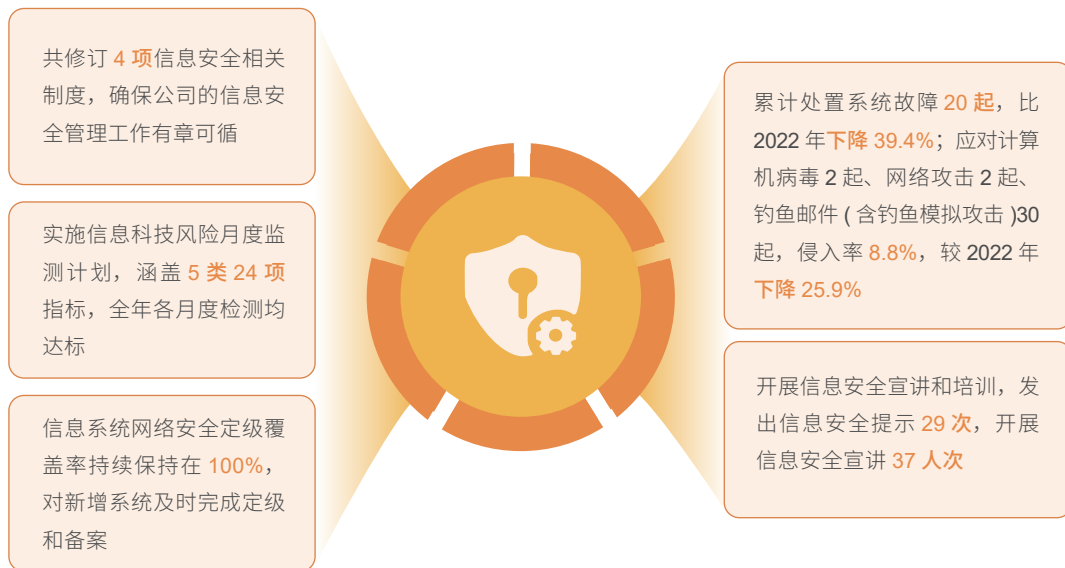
共修订 4 项信息安全相关制度，确保公司的信息安全管理工作有章可循

实施信息科技风险月度监测计划，涵盖 5 类 24 项指标，全年各月度检测均达标

信息系统网络安全定级覆盖率持续保持在 100%，对新增系统及时完成定级和备案

累计处置系统故障 20 起，比 2022 年下降 39.4%；应对计算机病毒 2 起、网络攻击 2 起、钓鱼邮件 ( 含钓鱼模拟攻击 )30 起，侵入率 8.8%，较 2022 年下降 25.9%

开展信息安全宣讲和培训，发出信息安全提示 29 次，开展信息安全宣讲 37 人次